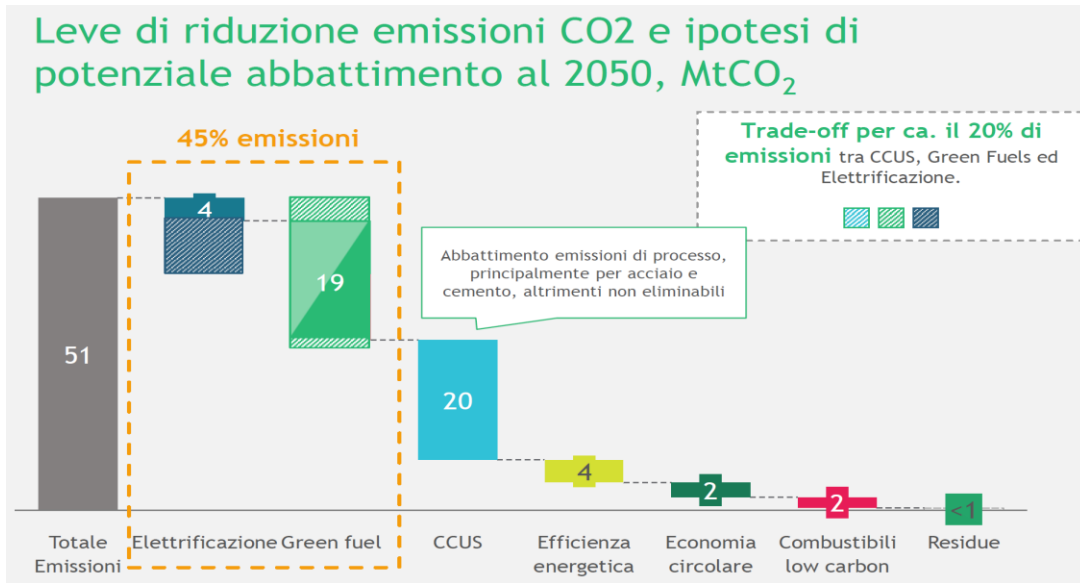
Leve di riduzione emissioni CO2 e ipotesi di potenziale abbattimento al 2050, $MtCO_2$

45% emissioni

Trade-off per ca. il 20% di emissioni tra CCUS, Green Fuels ed Elettrificazione.

Abbattimento emissioni di processo, principalmente per acciaio e cemento, altrimenti non eliminabili

51

4

19

20

4

2

2

<1

Totale Emissioni

Elettrificazione

Green fuel

CCUS

Efficienza energetica

Economia circolare

Combustibili low carbon

Residue